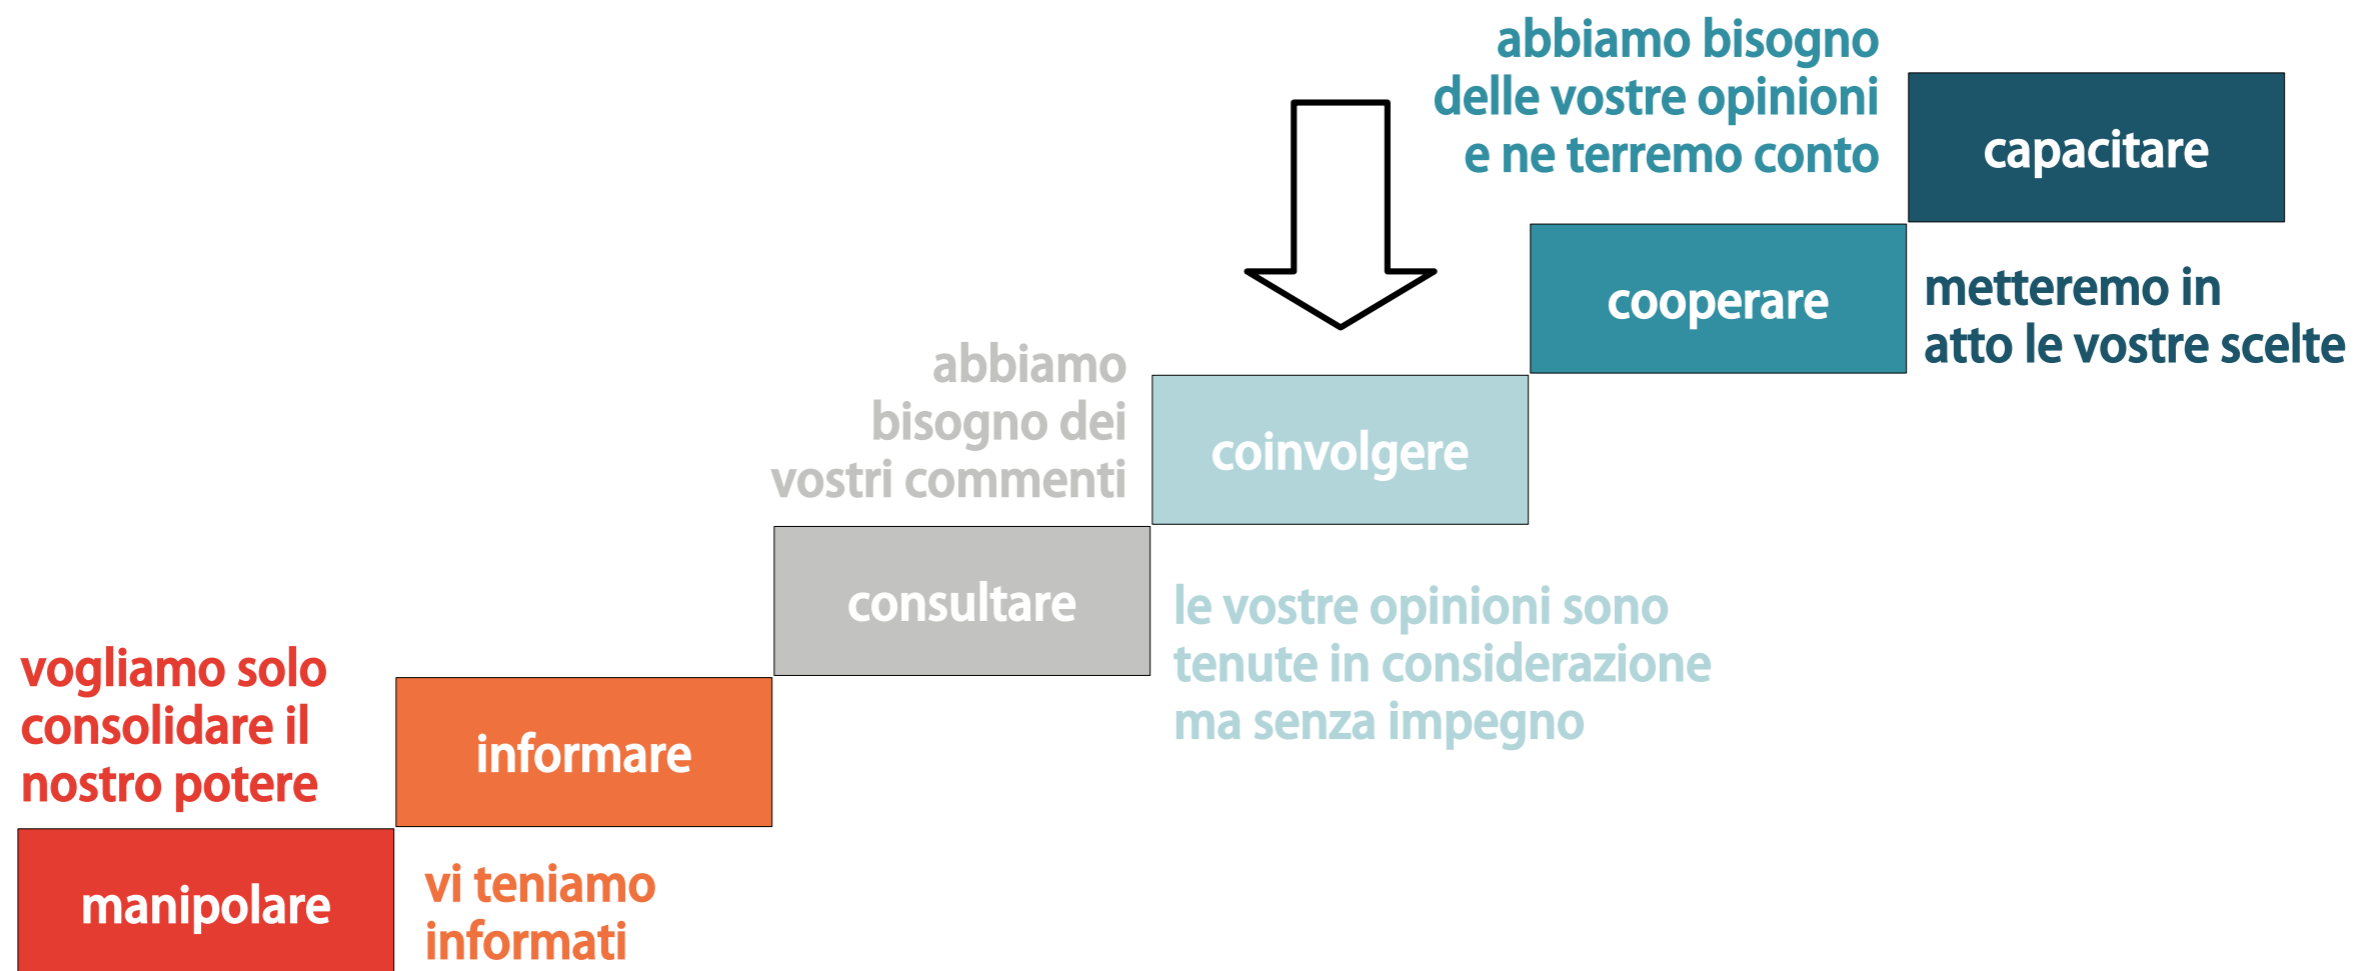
abbiamo bisogno delle vostre opinioni e ne terremo conto

capacitare

cooperare

metteremo in atto le vostre scelte

abbiamo bisogno dei vostri commenti

coinvolgere

consultare

le vostre opinioni sono tenute in considerazione ma senza impegno

vogliamo solo consolidare il nostro potere

informare

manipolare

vi teniamo informati